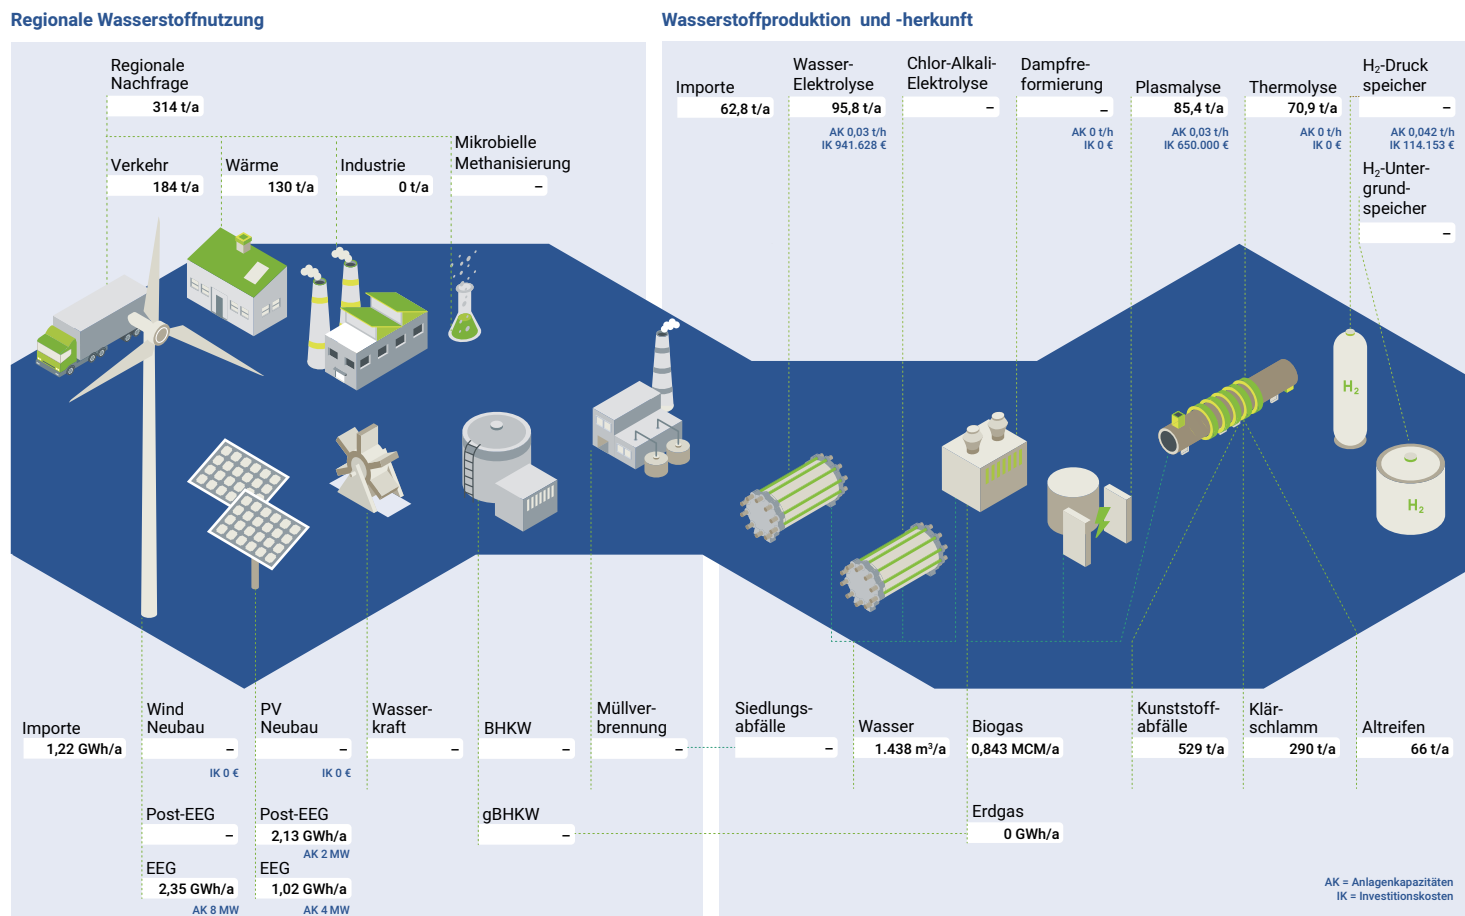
Regionale Wasserstoffnutzung

Wasserstoffproduktion und -herkunft

Regionale Nachfrage
314 t/a

Verkehr
184 t/a

Wärme
130 t/a

Industrie
0 t/a

Mikrobielle Methanisierung
–

Importe
62,8 t/a

Wasser-Elektrolyse
95,8 t/a
AK 0,03 t/h
IK 941.628 €

Chlor-Alkali-Elektrolyse
–

Dampfreformierung
–
AK 0 t/h
IK 0 €

Plasmalyse
85,4 t/a
AK 0,03 t/h
IK 650.000 €

Thermolyse
70,9 t/a
AK 0 t/h
IK 0 €

$H_2$-Druckspeicher
–
AK 0,042 t/h
IK 114.153 €

$H_2$-Untergrundspeicher
–

$H_2$

$H_2$

Importe
1,22 GWh/a

Wind Neubau
–
IK 0 €

PV Neubau
–
IK 0 €

Wasserkraft
–

BHKW
–

Müllverbrennung
–

Siedlungsabfälle
–

Wasser
1.438 m³/a

Biogas
0,843 MCM/a

Kunststoffabfälle
529 t/a

Klärschlamm
290 t/a

Altreifen
66 t/a

Post-EEG
–

Post-EEG
2,13 GWh/a
AK 2 MW

gBHKW
–

Erdgas
0 GWh/a

EEG
2,35 GWh/a
AK 8 MW

EEG
1,02 GWh/a
AK 4 MW

AK = Anlagenkapazitäten
IK = Investitionskosten